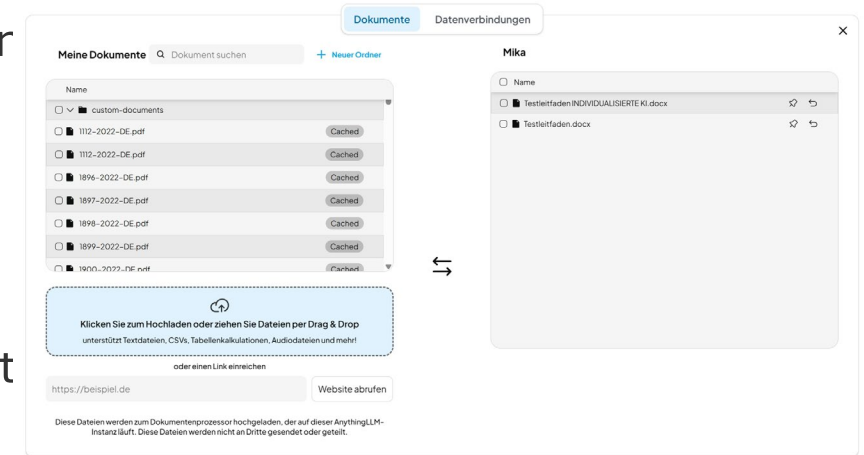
r

t

Dokumente Datenverbindungen

×

Meine Dokumente Dokument suchen + Neuer Ordner

Name

custom-documents

1112-2022-DE.pdf Cached

1112-2022-DE.pdf Cached

1896-2022-DE.pdf Cached

1897-2022-DE.pdf Cached

1898-2022-DE.pdf Cached

1899-2022-DE.pdf Cached

1900-2022-DE.pdf Cached

Klicken Sie zum Hochladen oder ziehen Sie Dateien per Drag & Drop

unterstützt Textdateien, CSVs, Tabellenkalkulationen, Audiodateien und mehr!

oder einen Link einreichen

https://beispiel.de Website abrufen

Diese Dateien werden zum Dokumentenprozessor hochgeladen, der auf dieser AnythingLLM-Instanz läuft. Diese Dateien werden nicht an Dritte gesendet oder geteilt.

Mika

Name

Testleitfaden INDIVIDUALISIERTE KI.docx

Testleitfaden.docx